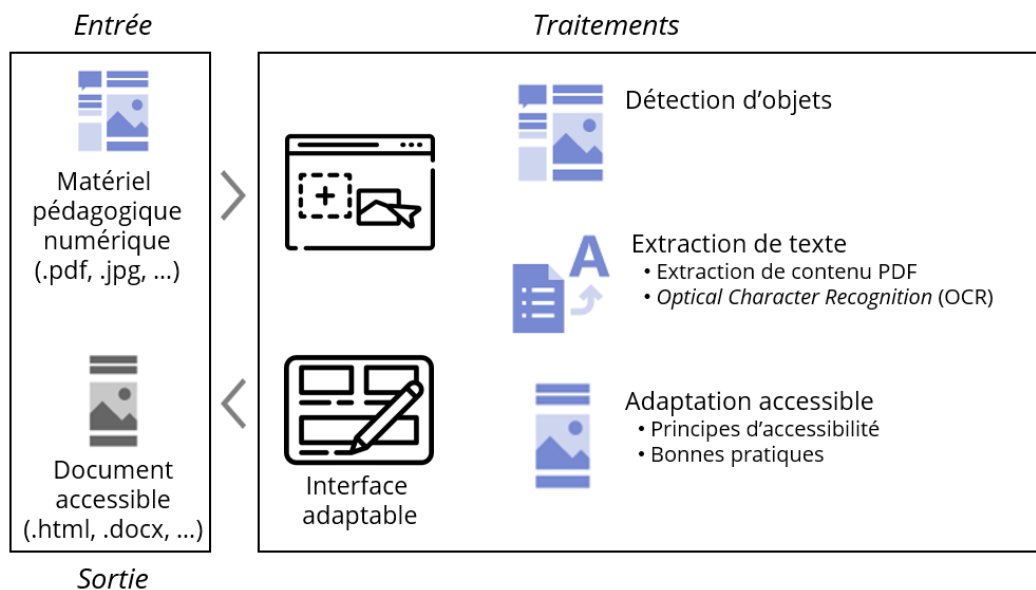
Entrée

Matériel pédagogique numérique (.pdf, .jpg, ...)

Document accessible (.html, .docx, ...)

Sortie

Traitements

Interface adaptable

Détection d'objets

Extraction de texte
• Extraction de contenu PDF
• Optical Character Recognition (OCR)

Adaptation accessible
• Principes d'accessibilité
• Bonnes pratiques